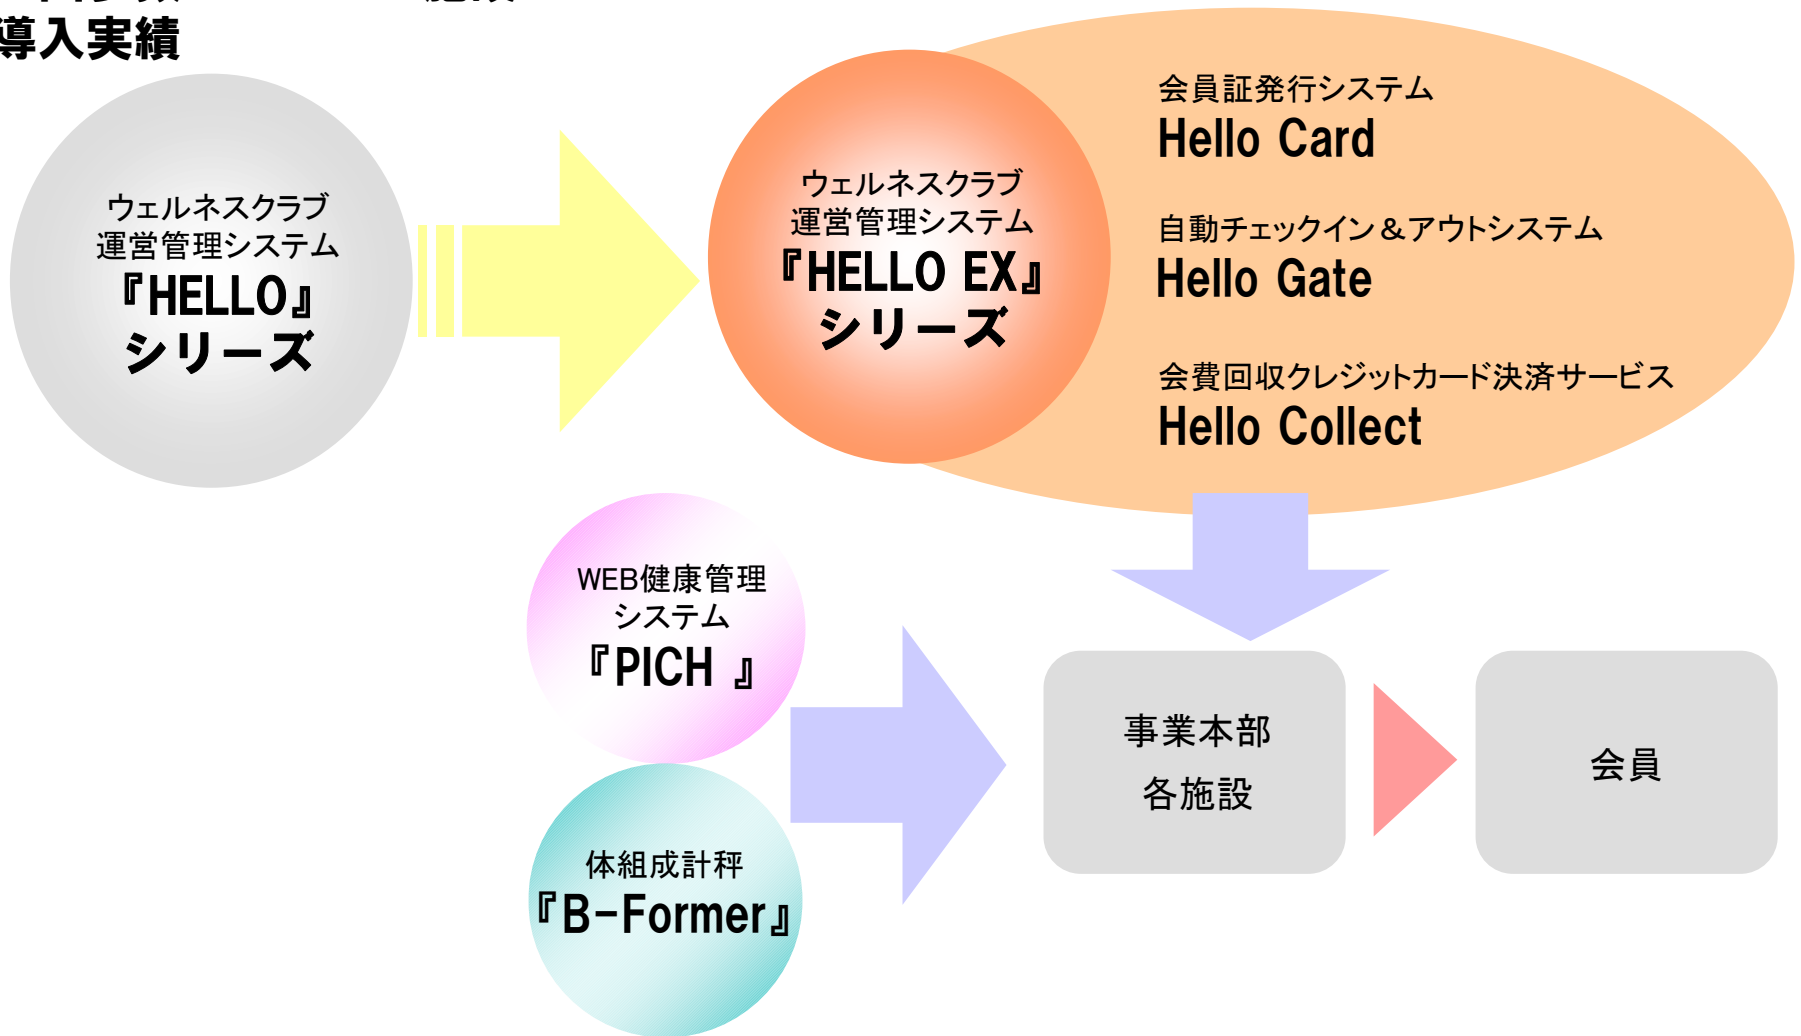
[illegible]
導入実績

ウェルネスクラブ
運営管理システム
『HELLO』
シリーズ

ウェルネスクラブ
運営管理システム
『HELLO EX』
シリーズ

会員証発行システム
Hello Card

自動チェックイン＆アウトシステム
Hello Gate

会費回収クレジットカード決済サービス
Hello Collect

WEB健康管理
システム
『PICH 』

体組成計秤
『B-Former』

事業本部
各施設

会員